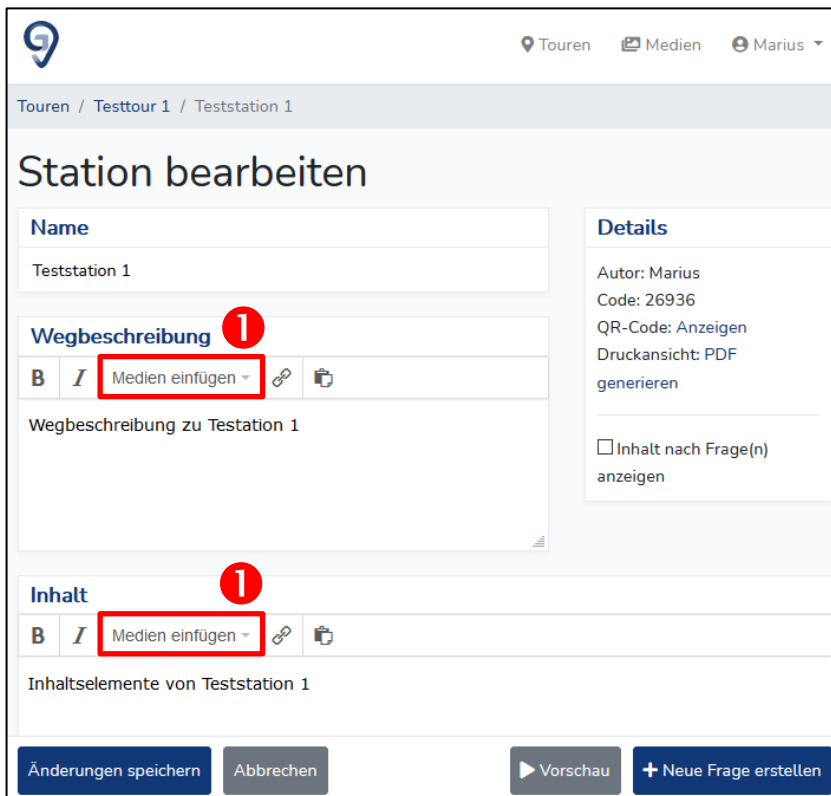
Touren Medien Marius

Touren / Testtour 1 / Teststation 1

Station bearbeiten

Name

Teststation 1

Wegbeschreibung ❶

B I Medien einfügen

Wegbeschreibung zu Testation 1

Details

Autor: Marius
Code: 26936
QR-Code: Anzeigen
Druckansicht: PDF generieren

☐ Inhalt nach Frage(n) anzeigen

Inhalt ❶

B I Medien einfügen

Inhaltselemente von Teststation 1

Änderungen speichern Abbrechen Vorschau + Neue Frage erstellen